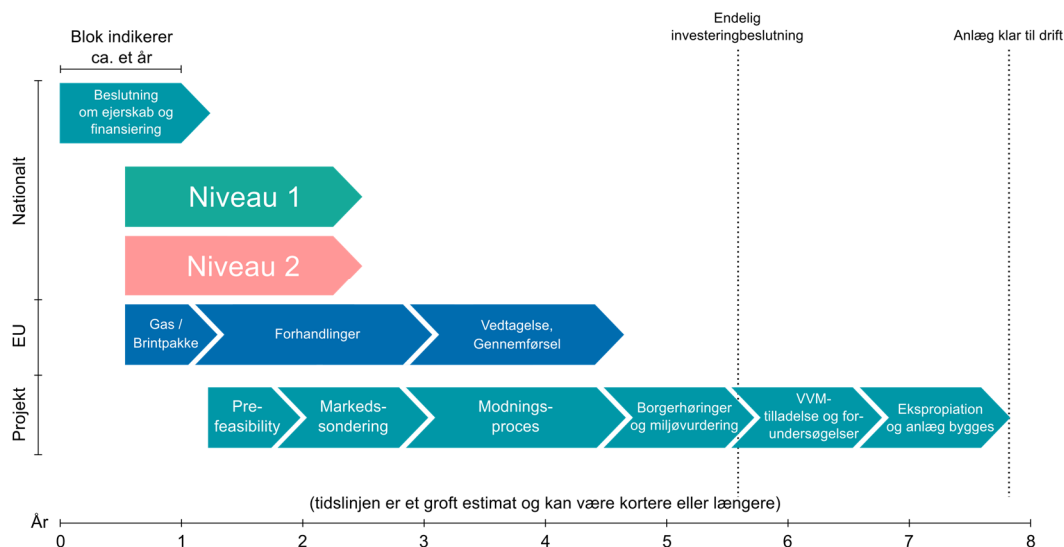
Blok indikerer ca. et år

Endelig investeringbeslutning

Anlæg klar til drift

Nationalt

Beslutning om ejerskab og finansiering

Niveau 1

Niveau 2

EU

Gas / Brintpakke

Forhandlinger

Vedtagelse, Gennemførsel

Projekt

Pre-feasibility

Markeds-sondering

Modnings-proces

Borgerhøringer og miljøvurdering

VVM-tilladelse og for-undersøgelser

Ekspropiation og anlæg bygges

(tidslinjen er et groft estimat og kan være kortere eller længere)

År

0 1 2 3 4 5 6 7 8